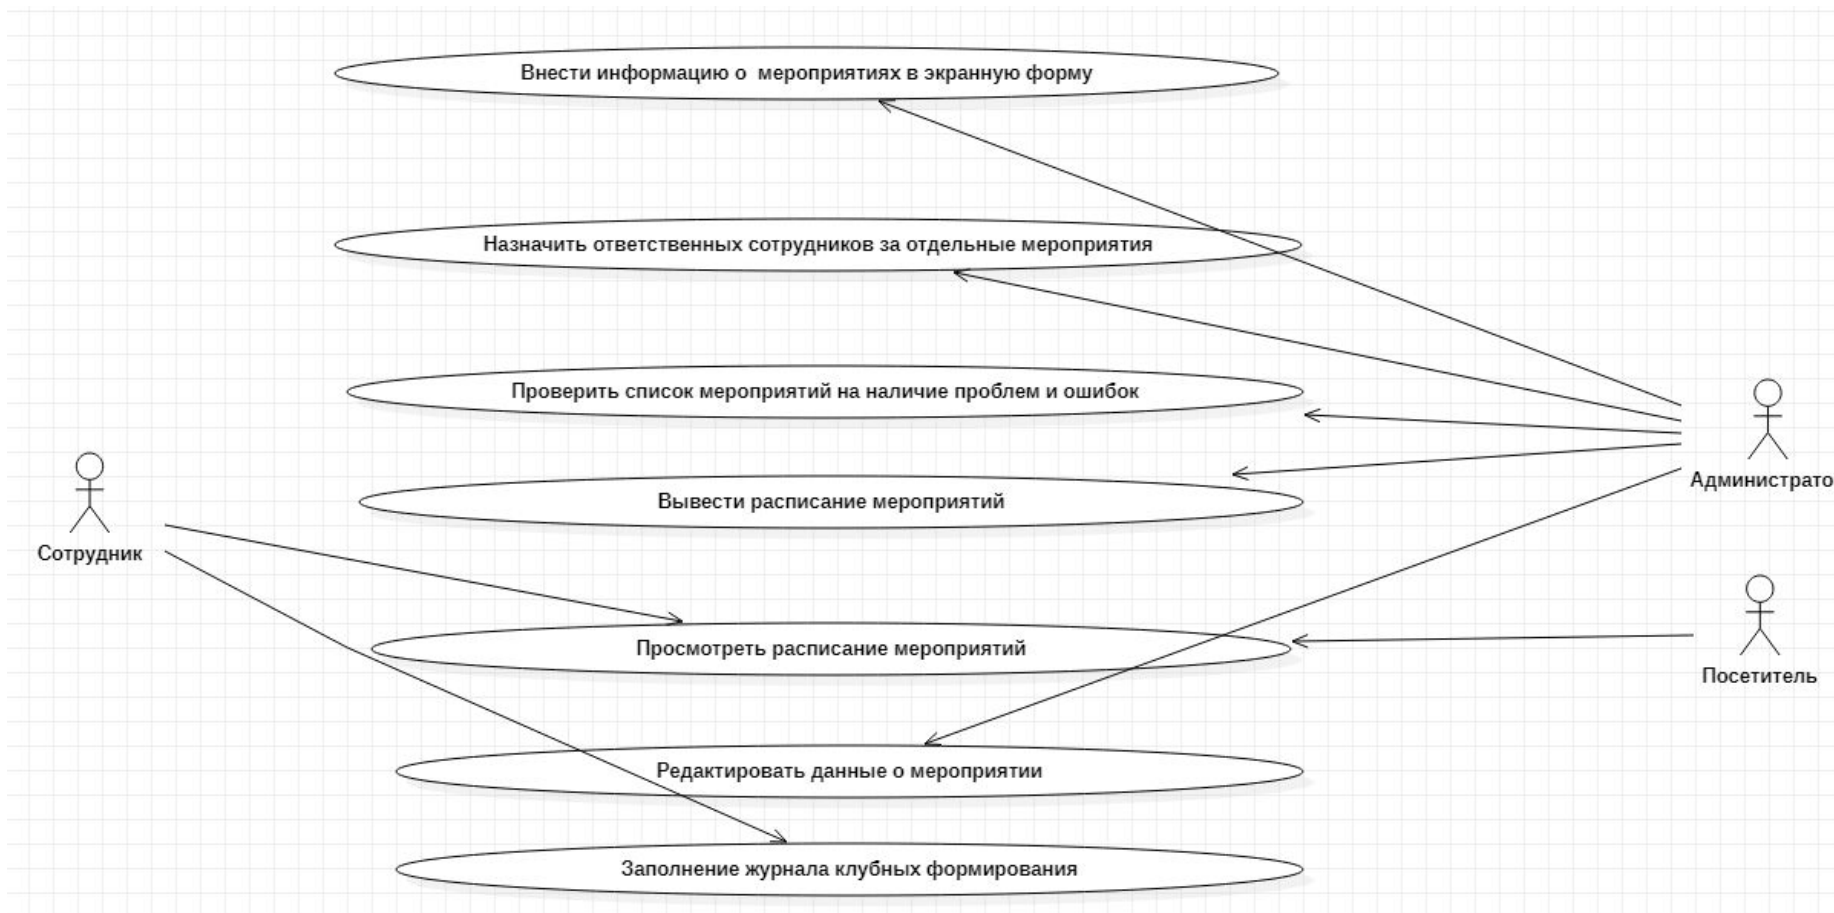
Внести информацию о мероприятиях в экранную форму

Назначить ответственных сотрудников за отдельные мероприятия

Проверить список мероприятий на наличие проблем и ошибок

Вывести расписание мероприятий

Сотрудник

Администрато

Просмотреть расписание мероприятий

Посетитель

Редактировать данные о мероприятии

Заполнение журнала клубных формирования